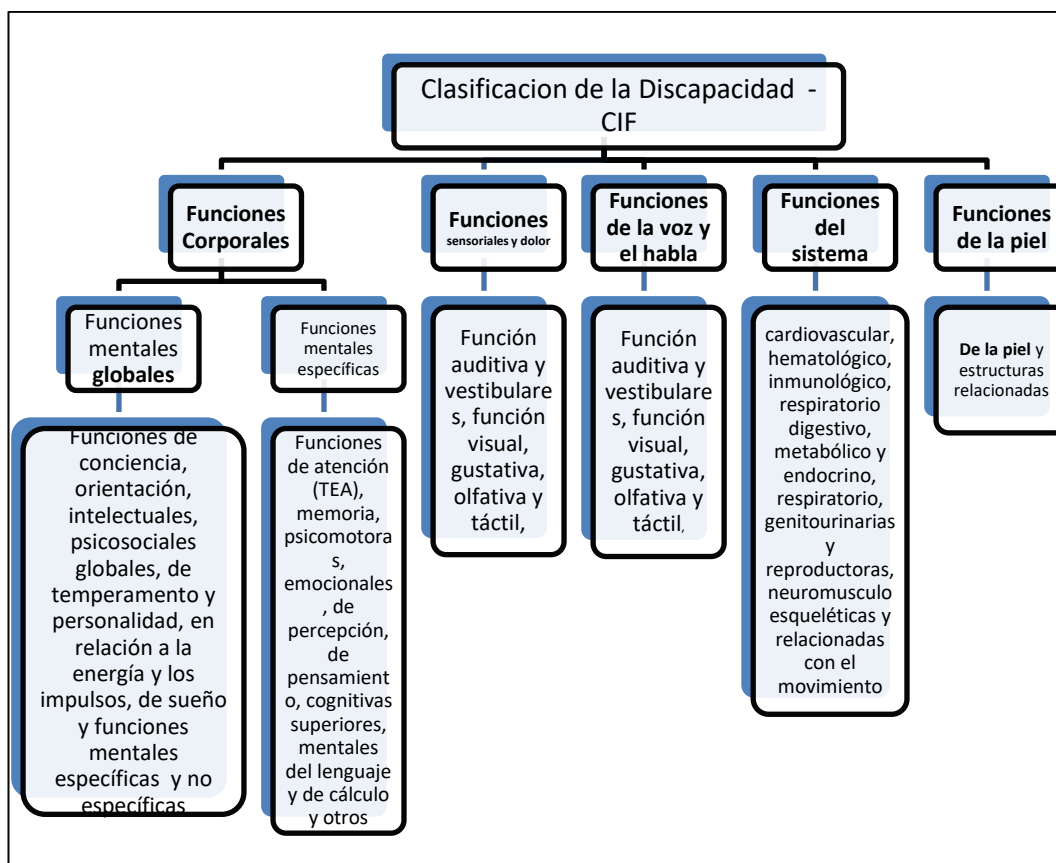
Clasificacion de la Discapacidad - CIF

Funciones Corporales

Funciones mentales globales

Funciones de conciencia, orientación, intelectuales, psicosociales globales, de temperamento y personalidad, en relación a la energía y los impulsos, de sueño y funciones mentales específicas y no específicas

Funciones mentales específicas

Funciones de atención (TEA), memoria, psicomotoras, emocionales, de percepción, de pensamiento, cognitivas superiores, mentales del lenguaje y de cálculo y otros

Funciones sensoriales y dolor

Función auditiva y vestibulares, función visual, gustativa, olfativa y táctil,

Funciones de la voz y el habla

Función auditiva y vestibulares, función visual, gustativa, olfativa y táctil,

Funciones del sistema

cardiovascular, hematológico, inmunológico, respiratorio digestivo, metabólico y endocrino, respiratorio, genitourinarias y reproductoras, neuromusculo esqueléticas y relacionadas con el movimiento

Funciones de la piel

De la piel y estructuras relacionadas